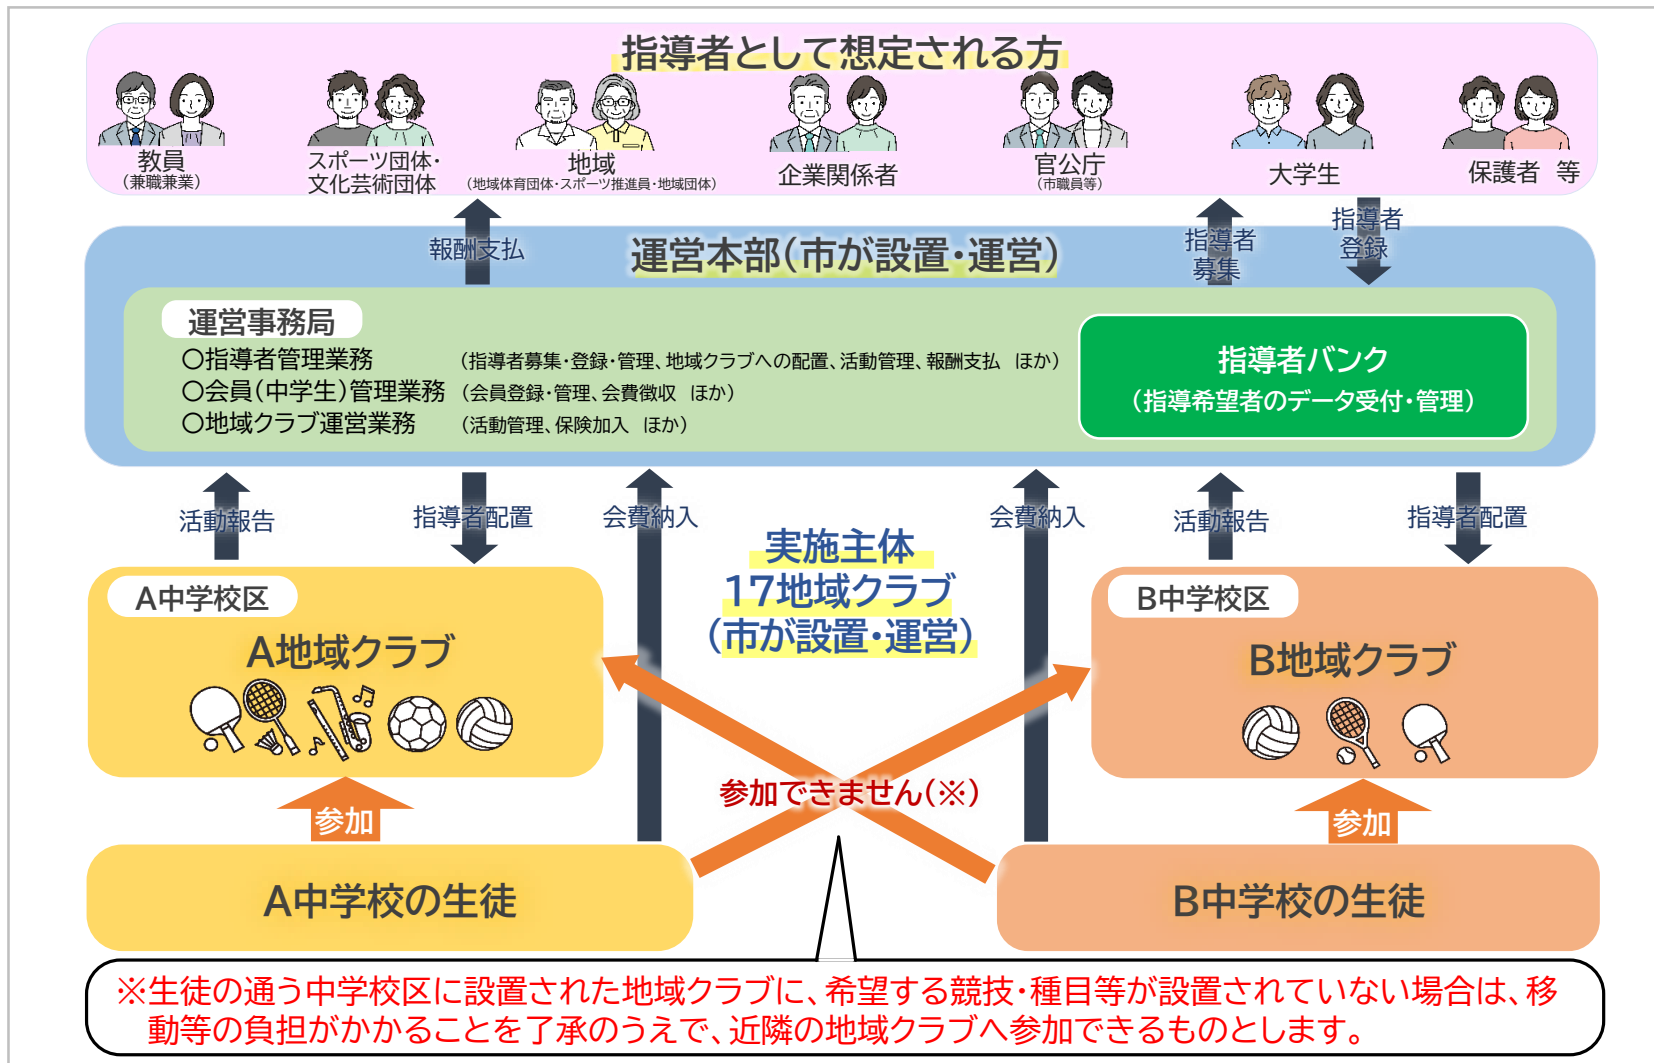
指導者として想定される方

教員
（兼職兼業）

スポーツ団体・文化芸術団体

地域
（地域体育団体・スポーツ推進員・地域団体）

企業関係者

官公庁
（市職員等）

大学生

保護者　等

報酬支払

運営本部（市が設置・運営）

指導者募集

指導者登録

運営事務局
〇指導者管理業務　（指導者募集・登録・管理、地域クラブへの配置、活動管理、報酬支払　ほか）
〇会員（中学生）管理業務　（会員登録・管理、会費徴収　ほか）
〇地域クラブ運営業務　（活動管理、保険加入　ほか）

指導者バンク
（指導希望者のデータ受付・管理）

活動報告

指導者配置

会費納入

実施主体
17地域クラブ
（市が設置・運営）

会費納入

活動報告

指導者配置

A中学校区

A地域クラブ

B中学校区

B地域クラブ

参加

参加できません（※）

参加

A中学校の生徒

B中学校の生徒

※生徒の通う中学校区に設置された地域クラブに、希望する競技・種目等が設置されていない場合は、移動等の負担がかかることを了承のうえで、近隣の地域クラブへ参加できるものとします。